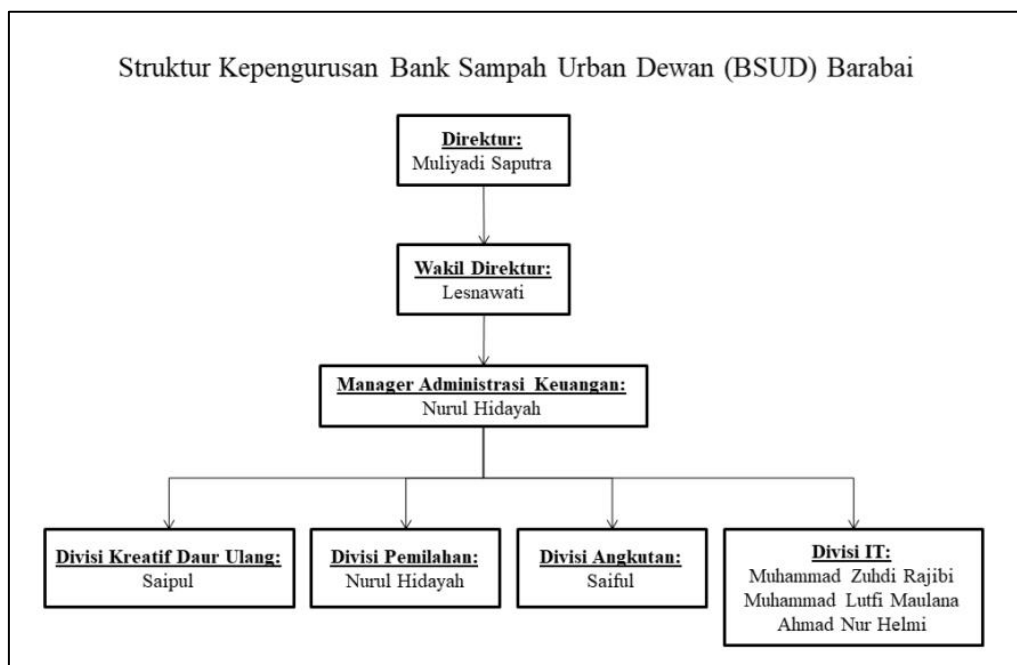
Struktur Kepengurusan Bank Sampah Urban Dewan (BSUD) Barabai

Direktur:
Muliyadi Saputra

Wakil Direktur:
Lesnawati

Manager Administrasi Keuangan:
Nurul Hidayah

Divisi Kreatif Daur Ulang:
Saipul

Divisi Pemilahan:
Nurul Hidayah

Divisi Angkutan:
Saiful

Divisi IT:
Muhammad Zuhdi Rajibi
Muhammad Lutfi Maulana
Ahmad Nur Helmi